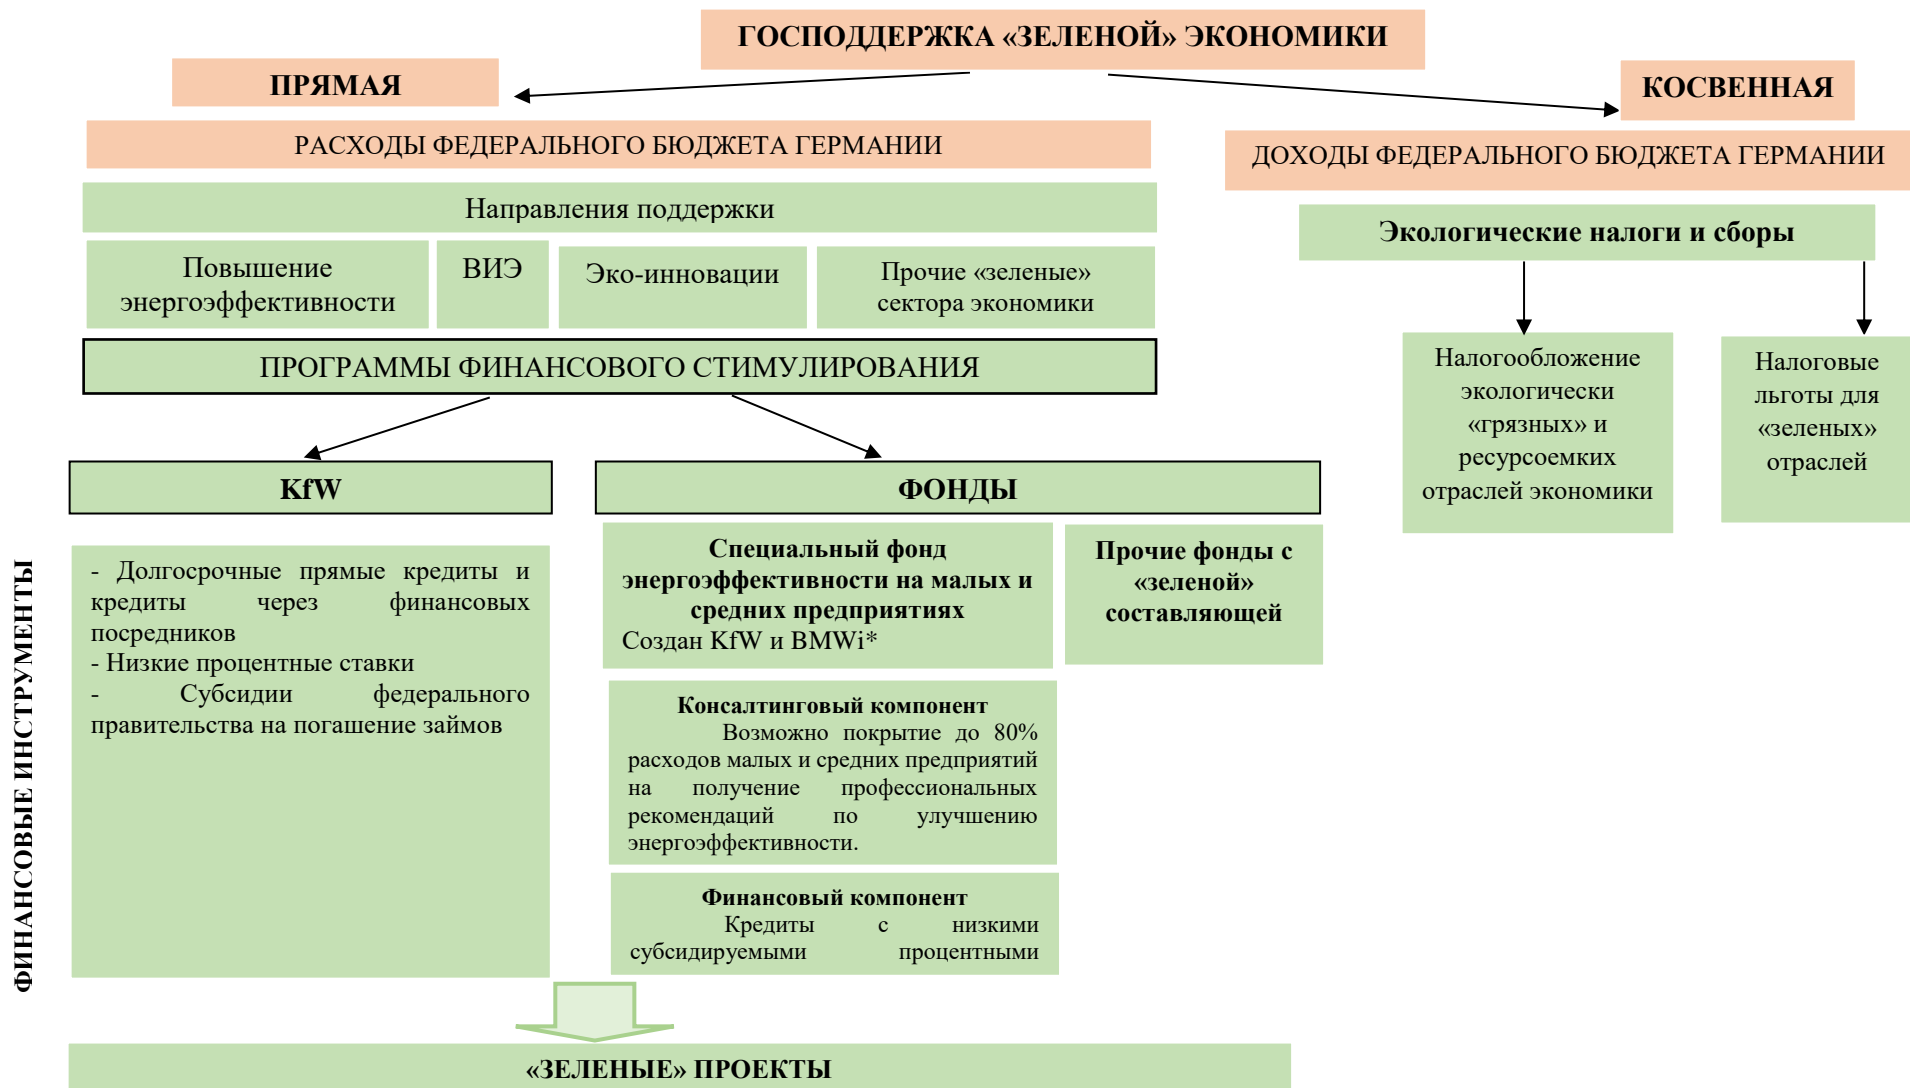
ГОСПОДДЕРЖКА «ЗЕЛЕНОЙ» ЭКОНОМИКИ

ПРЯМАЯ

КОСВЕННАЯ

РАСХОДЫ ФЕДЕРАЛЬНОГО БЮДЖЕТА ГЕРМАНИИ

ДОХОДЫ ФЕДЕРАЛЬНОГО БЮДЖЕТА ГЕРМАНИИ

Направления поддержки

Повышение энергоэффективности

ВИЭ

Эко-инновации

Прочие «зеленые» сектора экономики

Экологические налоги и сборы

Налогообложение экологически «грязных» и ресурсоемких отраслей экономики

Налоговые льготы для «зеленых» отраслей

ПРОГРАММЫ ФИНАНСОВОГО СТИМУЛИРОВАНИЯ

KfW

ФОНДЫ

ФИНАНСОВЫЕ ИНСТРУМЕНТЫ

- Долгосрочные прямые кредиты и кредиты через финансовых посредников
- Низкие процентные ставки
- Субсидии федерального правительства на погашение займов

Специальный фонд энергоэффективности на малых и средних предприятиях
Создан KfW и BMWi*

Прочие фонды с «зеленой» составляющей

Консалтинговый компонент
Возможно покрытие до 80% расходов малых и средних предприятий на получение профессиональных рекомендаций по улучшению энергоэффективности.

Финансовый компонент
Кредиты с низкими субсидируемыми процентными

«ЗЕЛЕНЫЕ» ПРОЕКТЫ